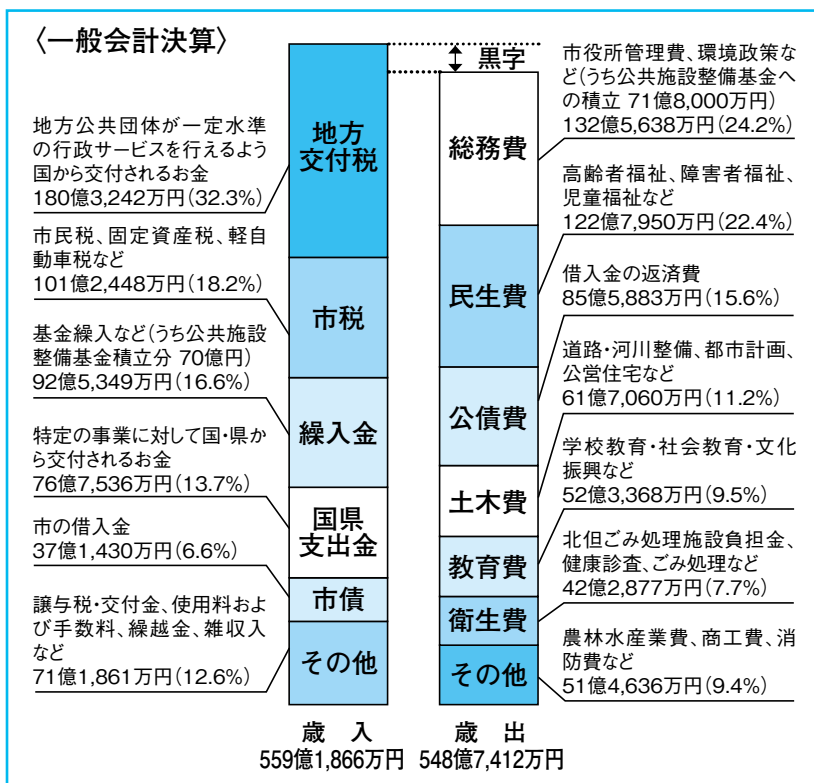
〈一般会計決算〉

地方公共団体が一定水準の行政サービスを行えるよう国から交付されるお金
180億3,242万円（32.3%）

市民税、固定資産税、軽自動車税など
101億2,448万円（18.2%）

基金繰入など（うち公共施設整備基金積立分 70億円）
92億5,349万円（16.6%）

特定の事業に対して国・県から交付されるお金
76億7,536万円（13.7%）

市の借入金
37億1,430万円（6.6%）

譲与税・交付金、使用料および手数料、繰越金、雑収入など
71億1,861万円（12.6%）

地方交付税

市税

繰入金

国県支出金

市債

その他

歳　入
559億1,866万円

黒字

総務費

民生費

公債費

土木費

教育費

衛生費

その他

歳　出
548億7,412万円

市役所管理費、環境政策など（うち公共施設整備基金への積立 71億8,000万円）
132億5,638万円（24.2%）

高齢者福祉、障害者福祉、児童福祉など
122億7,950万円（22.4%）

借入金の返済費
85億5,883万円（15.6%）

道路・河川整備、都市計画、公営住宅など
61億7,060万円（11.2%）

学校教育・社会教育・文化振興など
52億3,368万円（9.5%）

北但ごみ処理施設負担金、健康診査、ごみ処理など
42億2,877万円（7.7%）

農林水産業費、商工費、消防費など
51億4,636万円（9.4%）